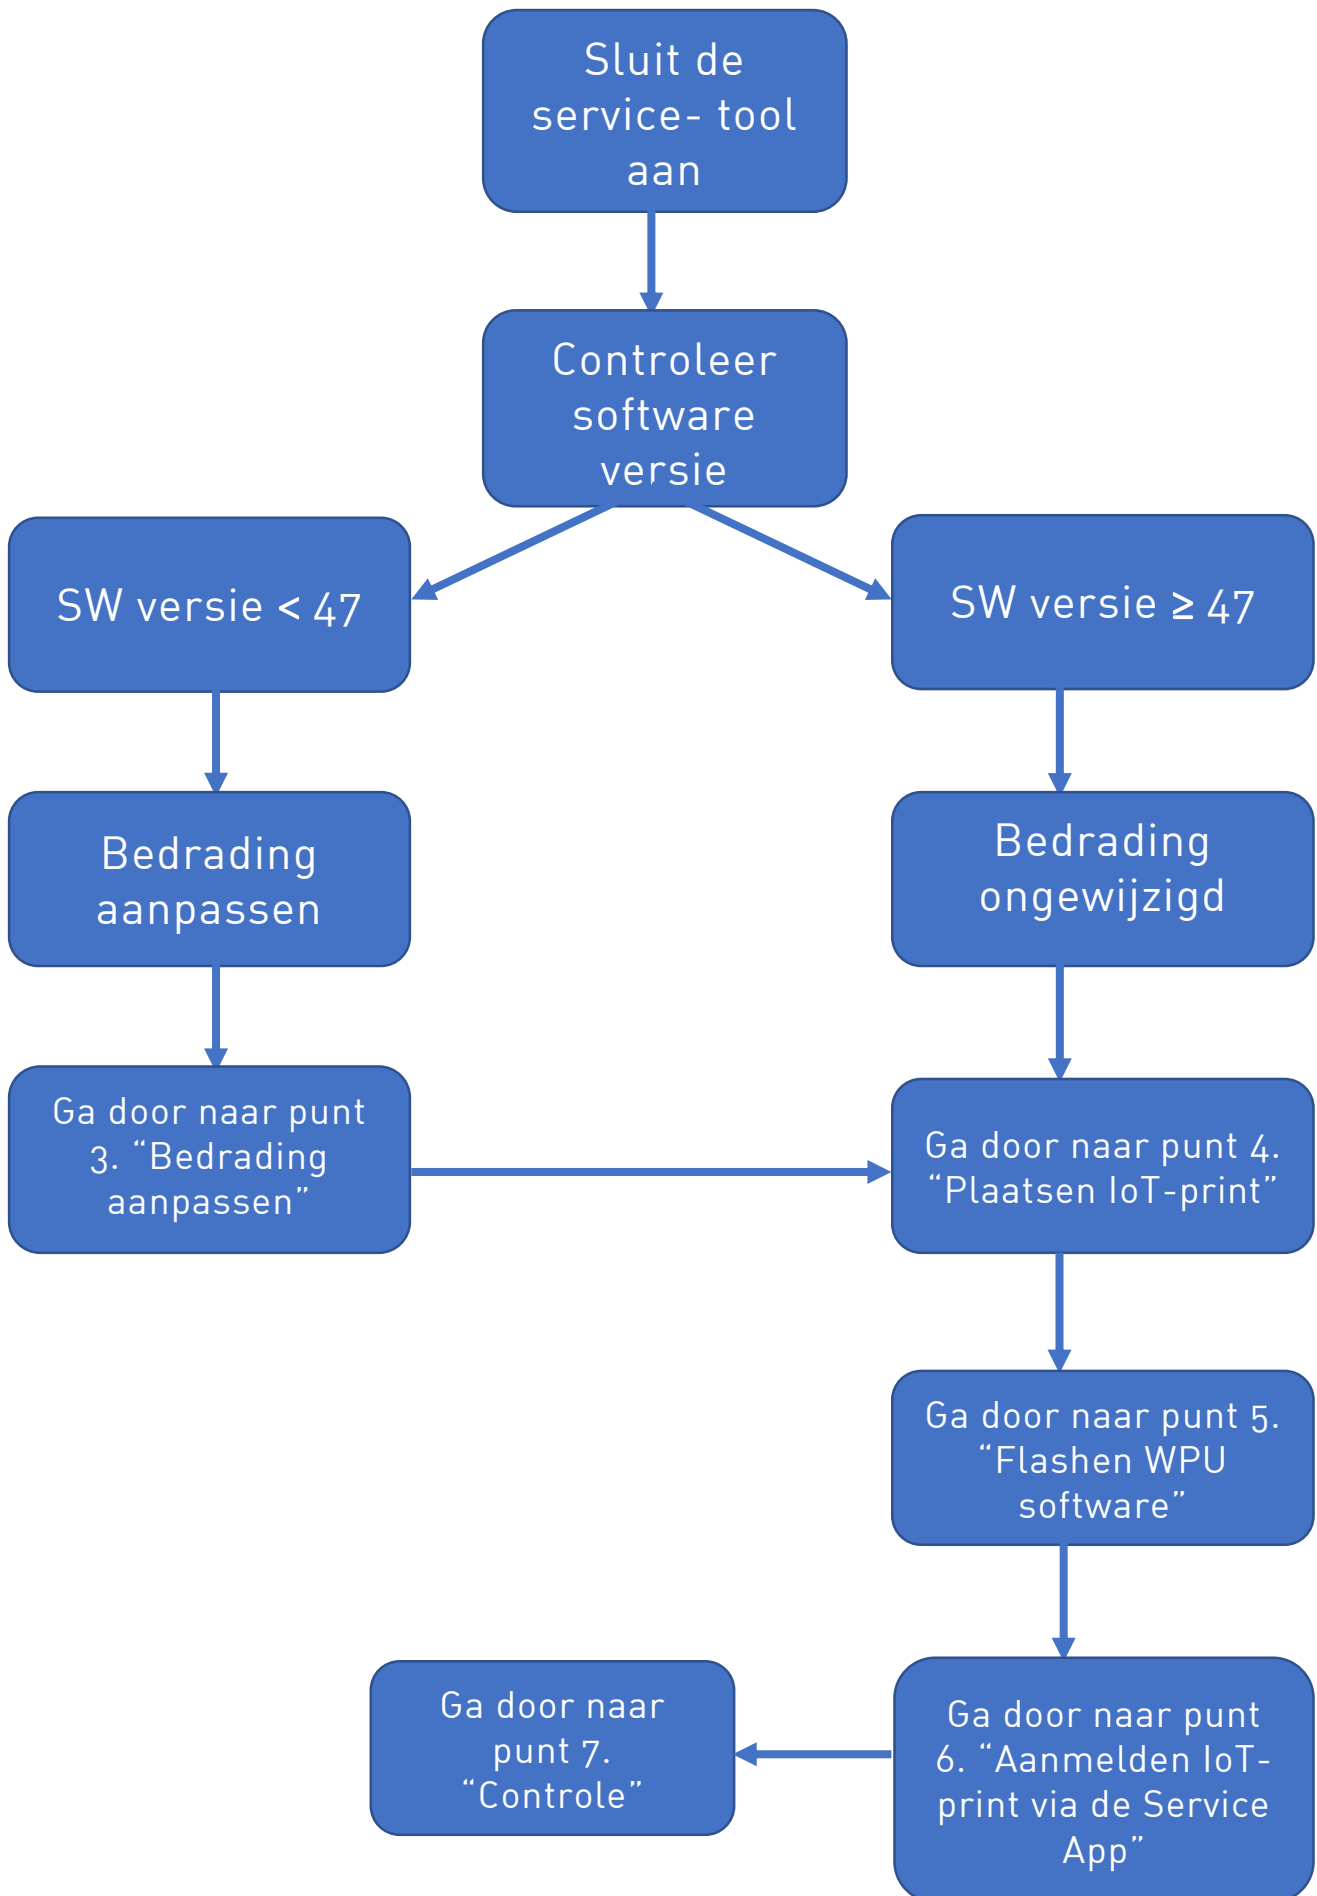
Sluit de service- tool aan

Controleer software versie

SW versie < 47

SW versie ≥ 47

Bedrading aanpassen

Bedrading ongewijzigd

Ga door naar punt 3. “Bedrading aanpassen”

Ga door naar punt 4. “Plaatsen IoT-print”

Ga door naar punt 5. “Flashen WPU software”

Ga door naar punt 6. “Aanmelden IoT-print via de Service App”

Ga door naar punt 7. “Controle”